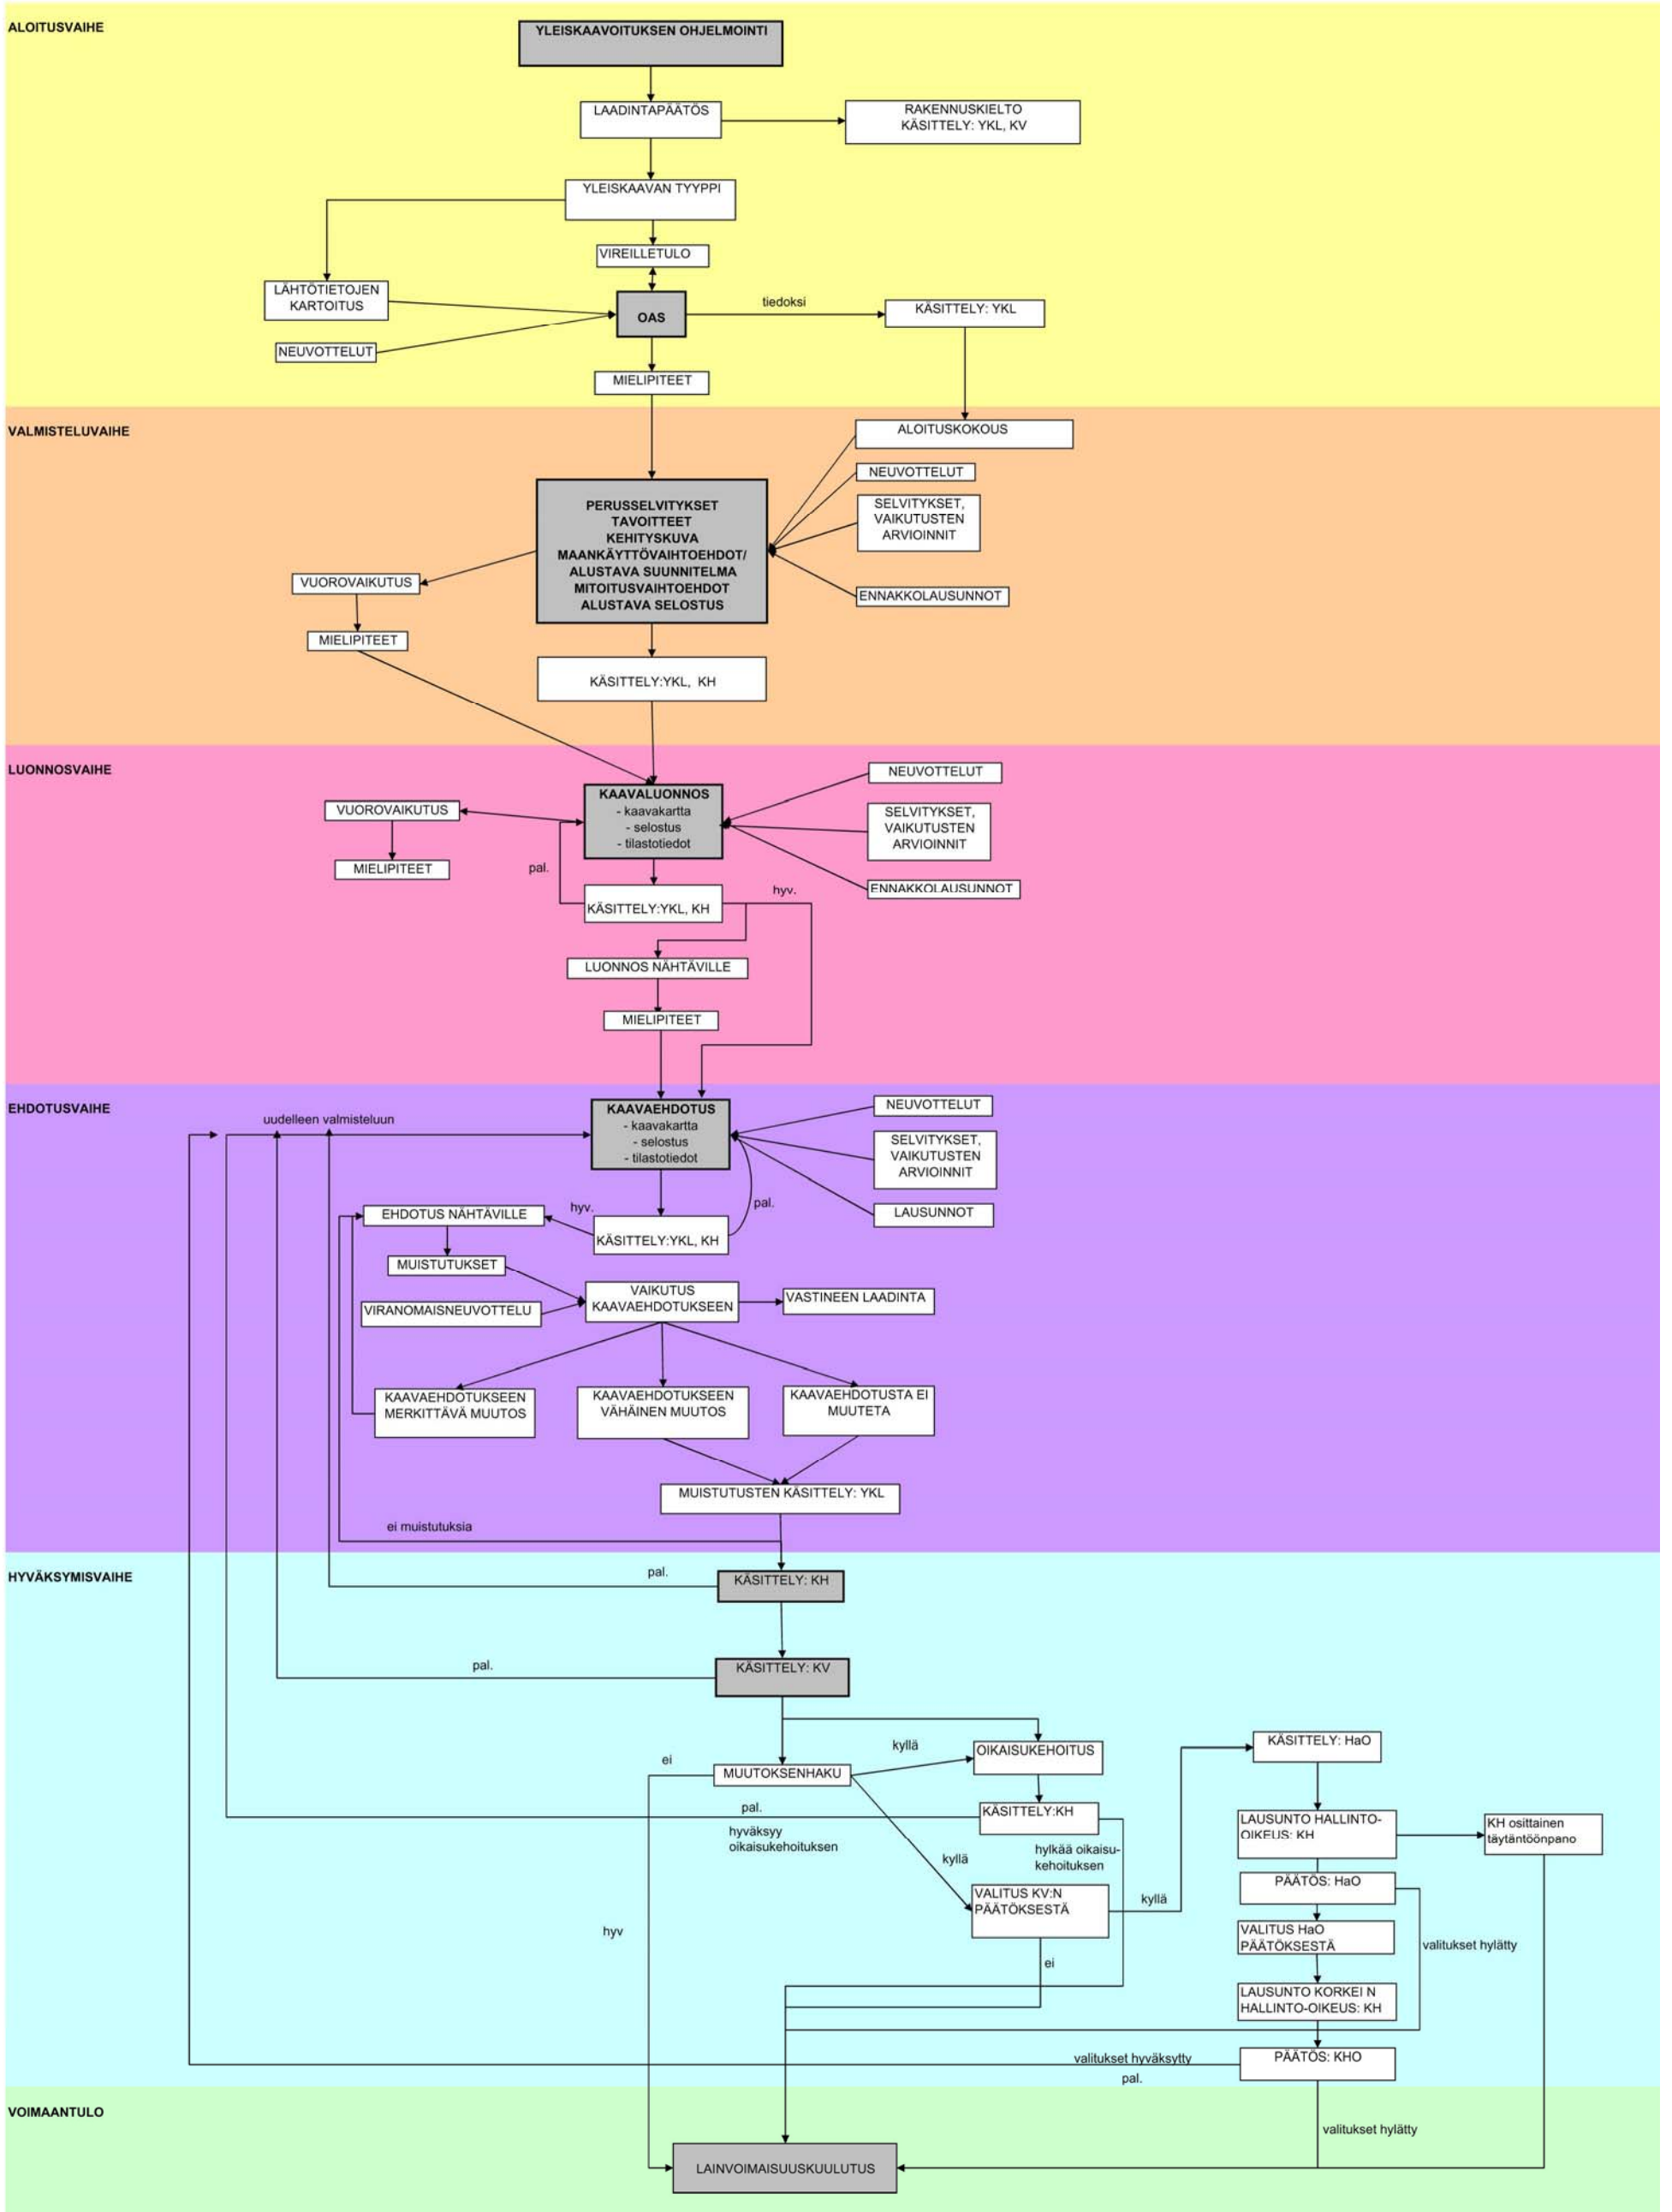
ALOITUSVAIHE

YLEISKAAVOITUKSEN OHJELMOINTI

LAADINTAPÄÄTÖS

RAKENNUSKIELTO
KÄSITTELY: YKL, KV

YLEISKAAVAN TYYPPI

VIREILLETULO

LÄHTÖTIETOJEN KARTOITUS

OAS

tiedoksi

KÄSITTELY: YKL

NEUVOTTELUT

MIELIPITEET

VALMISTELUVAIHE

ALOITUSKOKOUS

NEUVOTTELUT

SELVITYKSET, VAIKUTUSTEN ARVIOINNIT

PERUSSELVITYKSET
TAVOITTEET
KEHITYSKUVA
MAANKÄYTTÖVAIHTOEHDOT/
ALUSTAVA SUUNNITELMA
MITOITUSVAIHTOEHDOT
ALUSTAVA SELOSTUS

VUOROVAIKUTUS

ENNAKKOLAUSUNNOT

MIELIPITEET

KÄSITTELY:YKL, KH

LUONNOSVAIHE

NEUVOTTELUT

KAAVALUONNOS
- kaavakartta
- selostus
- tilastotiedot

VUOROVAIKUTUS

SELVITYKSET, VAIKUTUSTEN ARVIOINNIT

MIELIPITEET

pal.

hyv.

ENNAKKOLAUSUNNOT

KÄSITTELY:YKL, KH

LUONNOS NÄHTÄVILLE

MIELIPITEET

EHDOTUSVAIHE

uudelleen valmisteluun

KAAVAEHDOTUS
- kaavakartta
- selostus
- tilastotiedot

NEUVOTTELUT

SELVITYKSET, VAIKUTUSTEN ARVIOINNIT

pal.

LAUSUNNOT

EHDOTUS NÄHTÄVILLE

hyv.

KÄSITTELY:YKL, KH

MUISTUTUKSET

VAIKUTUS KAAVAEHDOTUKSEEN

VASTINEEN LAADINTA

VIRANOMAISNEUVOTTELU

KAAVAEHDOTUKSEEN MERKITTÄVÄ MUUTOS

KAAVAEHDOTUKSEEN VÄHÄINEN MUUTOS

KAAVAEHDOTUSTA EI MUUTETA

MUISTUTUSTEN KÄSITTELY: YKL

ei muistutuksia

HYVÄKSYMISVAIHE

pal.

KÄSITTELY: KH

pal.

KÄSITTELY: KV

kyllä

ei

MUUTOKSENHAKU

OIKAISUKEHOITUS

KÄSITTELY: HaO

pal.

KÄSITTELY:KH

hyväksyy oikaisukehoituksen

LAUSUNTO HALLINTO-OIKEUS: KH

KH osittainen täytäntöönpano

hylkää oikaisukehoituksen

kyllä

VALITUS KV:N PÄÄTÖKSESTÄ

kyllä

PÄÄTÖS: HaO

hyv

VALITUS HaO PÄÄTÖKSESTÄ

valitukset hylätty

ei

LAUSUNTO KORKEI N HALLINTO-OIKEUS: KH

valitukset hyväksytty

PÄÄTÖS: KHO

pal.

VOIMAANTULO

valitukset hylätty

LAINVOIMAISUUSKUULUTUS